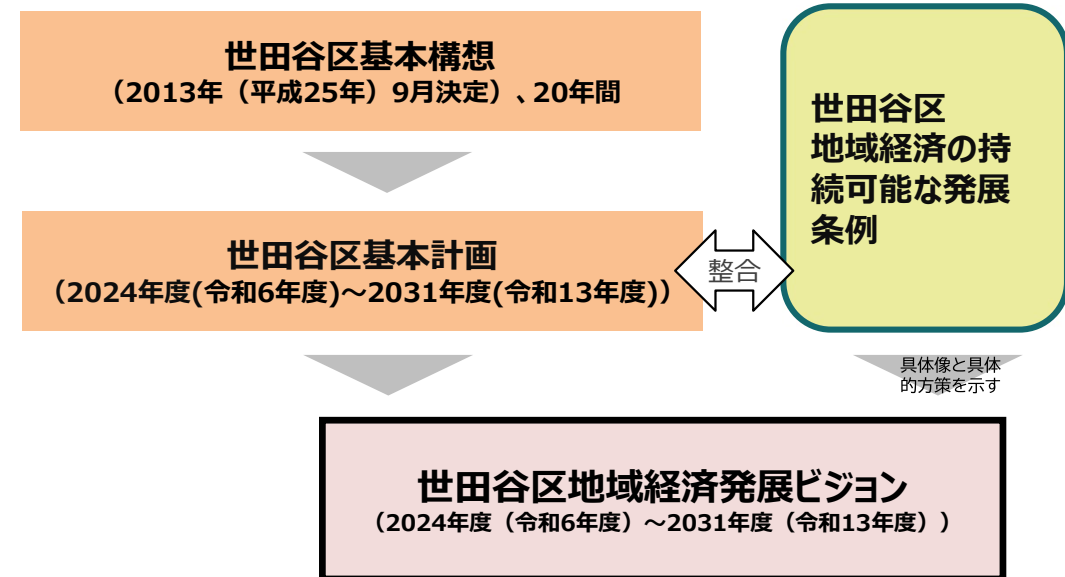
世田谷区基本構想
（2013年（平成25年）9月決定）、20年間

世田谷区基本計画
（2024年度(令和6年度)～2031年度(令和13年度)）

整合

世田谷区
地域経済の持続可能な発展条例

具体像と具体的方策を示す

世田谷区地域経済発展ビジョン
（2024年度（令和6年度）～2031年度（令和13年度））